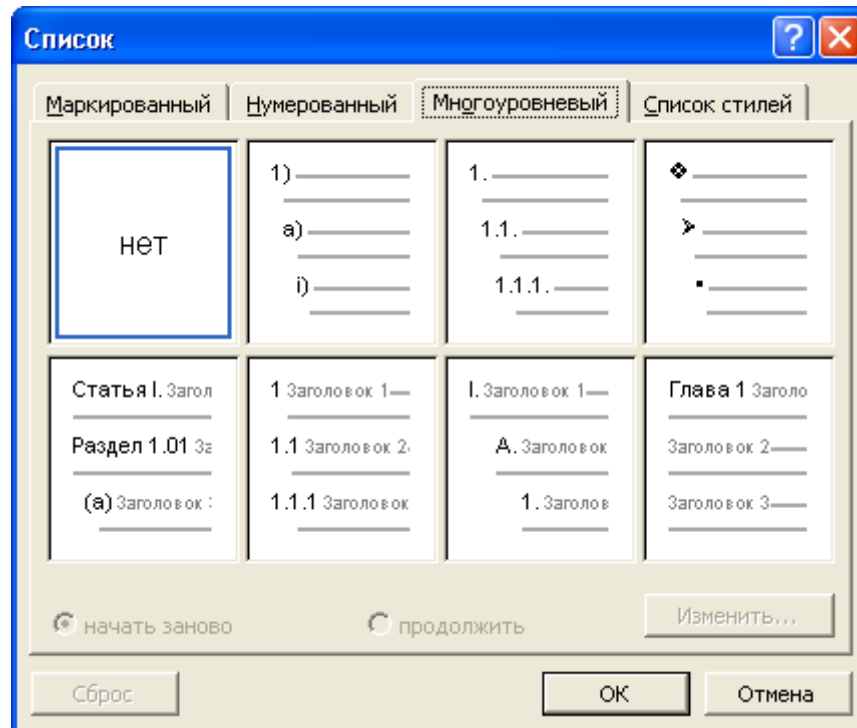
Список

Маркированный | Нумерованный | Многоуровневый | Список стилей

нет

1)
а)
i)

1.
1.1.
1.1.1.

❖
➢
▪

Статья I. Загол
Раздел 1.01 За
(а) Заголовок

1 Заголовок 1
1.1 Заголовок 2
1.1.1 Заголовок

I. Заголовок 1
А. Заголовок
1. Заголов

Глава 1 Заголо
Заголовок 2
Заголовок 3

начать заново
продолжить
Изменить...

Сброс
ОК
Отмена